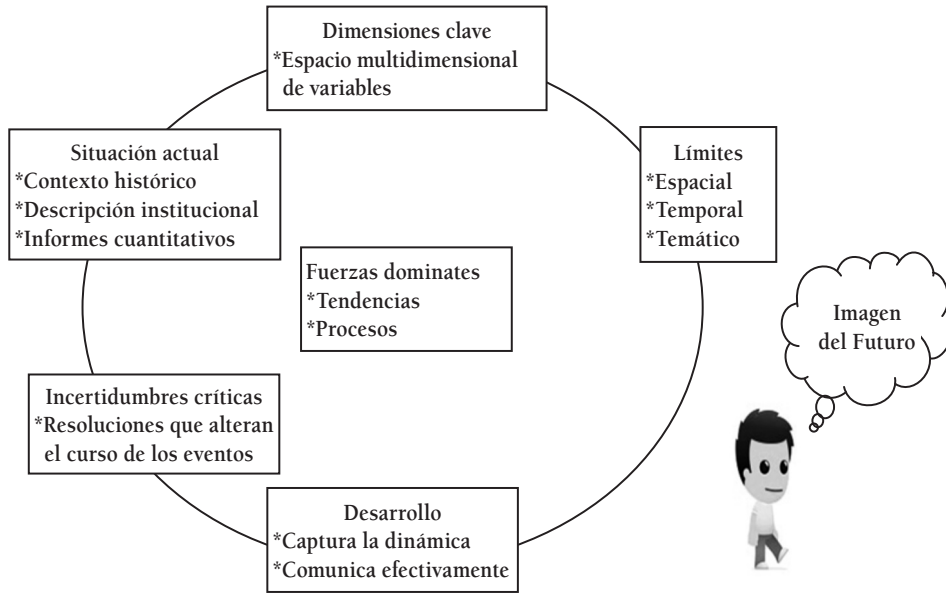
Dimensiones clave
*Espacio multidimensional de variables

Situación actual
*Contexto histórico
*Descripción institucional
*Informes cuantitativos

Límites
*Espacial
*Temporal
*Temático

Fuerzas dominates
*Tendencias
*Procesos

Imagen del Futuro

Incertidumbres críticas
*Resoluciones que alteran el curso de los eventos

Desarrollo
*Captura la dinámica
*Comunica efectivamente